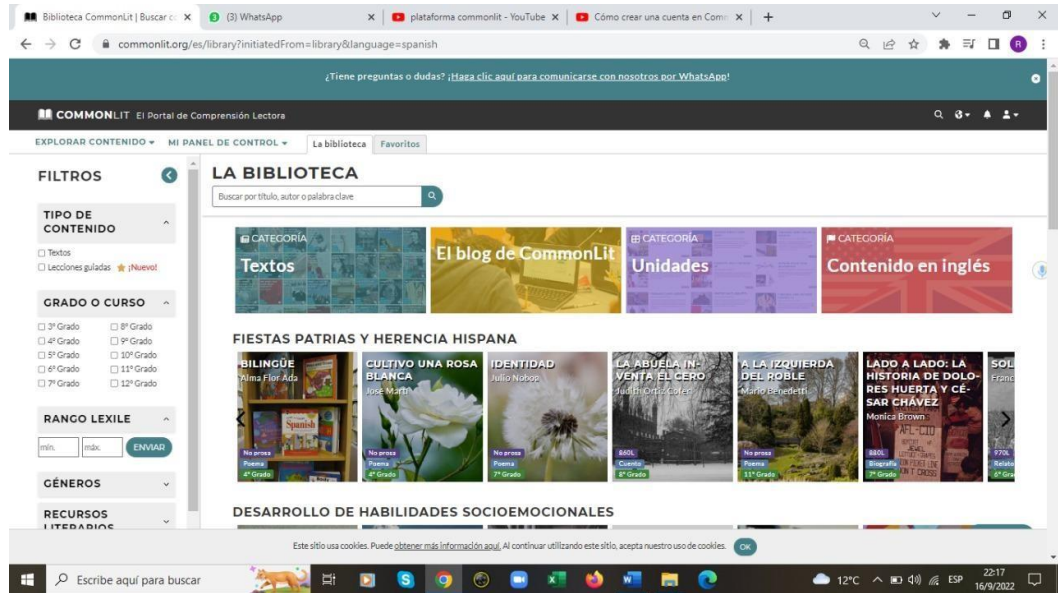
Biblioteca CommonLit | Buscar co ×
(3) WhatsApp ×
plataforma commonlit - YouTube ×
Cómo crear una cuenta en Comm ×
+

commonlit.org/es/library?initiatedFrom=library&language=spanish

¿Tiene preguntas o dudas? ¡Haga clic aquí para comunicarse con nosotros por WhatsApp!

COMMONLIT El Portal de Comprensión Lectora

EXPLORAR CONTENIDO ▾ MI PANEL DE CONTROL ▾ La biblioteca Favoritos

FILTROS

TIPO DE CONTENIDO
☐ Textos
☐ Lecciones guiadas ¡Nuevo!

GRADO O CURSO
☐ 3º Grado ☐ 8º Grado
☐ 4º Grado ☐ 9º Grado
☐ 5º Grado ☐ 10º Grado
☐ 6º Grado ☐ 11º Grado
☐ 7º Grado ☐ 12º Grado

RANGO LEXILE
mín. máx. ENVIAR

GÉNEROS

RECURSOS LITERARIOS

LA BIBLIOTECA
Buscar por título, autor o palabra clave

CATEGORÍA Textos
El blog de CommonLit
CATEGORÍA Unidades
CATEGORÍA Contenido en inglés

FIESTAS PATRIAS Y HERENCIA HISPANA

BILINGÜE Alma Flor Ada No prosa Poema 4º Grado
CULTIVO UNA ROSA BLANCA José Martí No prosa Poema 4º Grado
IDENTIDAD Julio Nabop No prosa Poema 7º Grado
LA ABUELA IN-VENTA EL CERO Judith Ortiz Cofer 860L Cuento 8º Grado
A LA IZQUIERDA DEL ROBLE Mario Benedetti No prosa Poema 11º Grado
LADO A LADO: LA HISTORIA DE DOLORES HUERTA Y CÉSAR CHÁVEZ Monica Brown 880L Biografía 3º Grado
SOL Franc 970L Relato 6º Grado

DESARROLLO DE HABILIDADES SOCIOEMOCIONALES

Este sitio usa cookies. Puede obtener más información aquí. Al continuar utilizando este sitio, acepta nuestro uso de cookies. OK

Escribe aquí para buscar
12°C ESP 22:17 16/9/2022